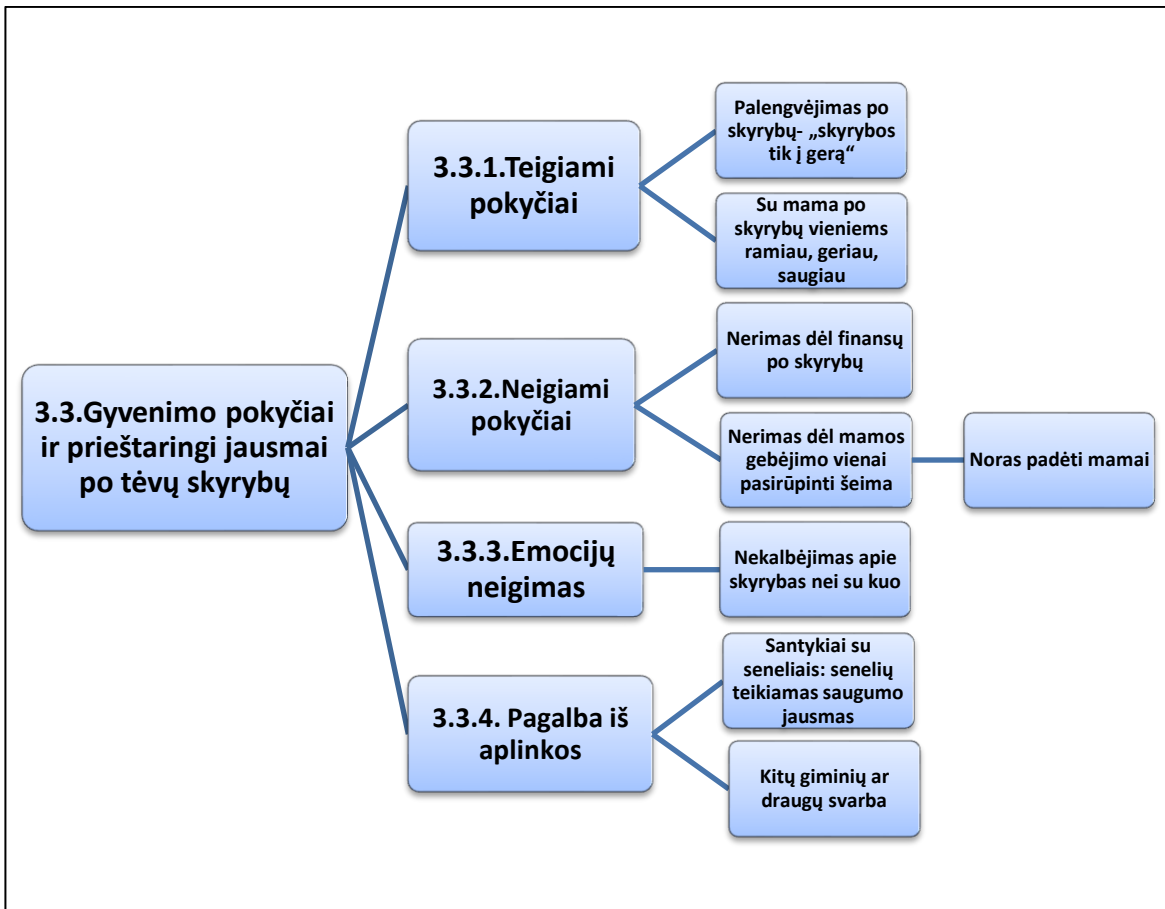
3.3.Gyvenimo pokyčiai ir prieštaringi jausmai po tėvų skyrybų

3.3.1.Teigiami pokyčiai

Palengvėjimas po skyrybų- „skyrybos tik į gerą“

Su mama po skyrybų vieniems ramiau, geriau, saugiau

3.3.2.Neigiami pokyčiai

Nerimas dėl finansų po skyrybų

Nerimas dėl mamos gebėjimo vienai pasirūpinti šeima

Noras padėti mamai

3.3.3.Emocijų neigimas

Nekalbėjimas apie skyrybas nei su kuo

3.3.4. Pagalba iš aplinkos

Santykiai su seneliais: senelių teikiamas saugumo jausmas

Kitų giminių ar draugų svarba